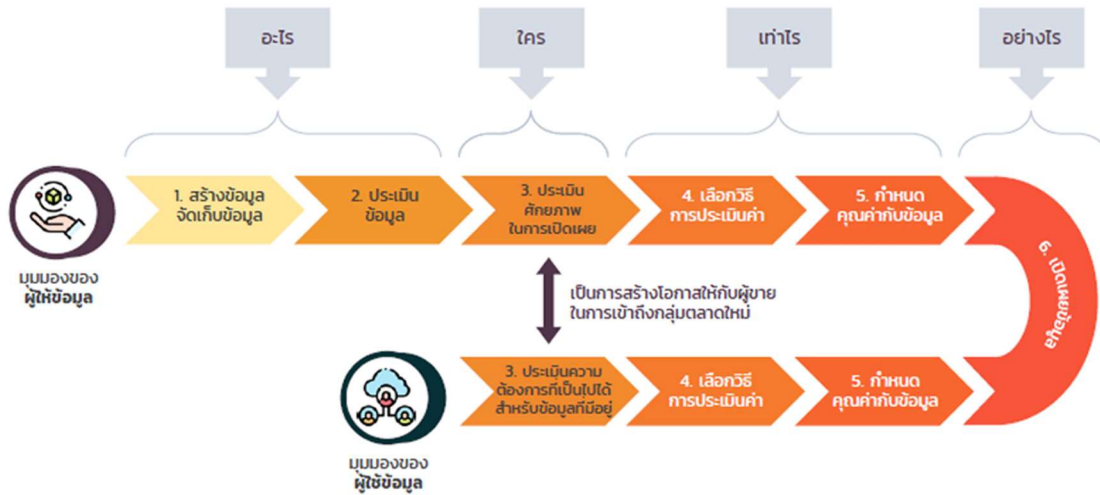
อะไร

ใคร

เท่าไร

อย่างไร

มุมมองของ
ผู้ให้ข้อมูล

1. สร้างข้อมูล จัดเก็บข้อมูล

2. ประเมิน ข้อมูล

3. ประเมิน ศักยภาพ ในการเปิดเผย

4. เลือกวิธี การประเมินค่า

5. กำหนด คุณค่ากับข้อมูล

6. เปิดเผยข้อมูล

เป็นการสร้างโอกาสให้กับผู้ขาย ในการเข้าถึงกลุ่มตลาดใหม่

มุมมองของ
ผู้ใช้ข้อมูล

3. ประเมินความ ต้องการที่เป็นไปได้ สำหรับข้อมูลที่มีอยู่

4. เลือกวิธี การประเมินค่า

5. กำหนด คุณค่ากับข้อมูล